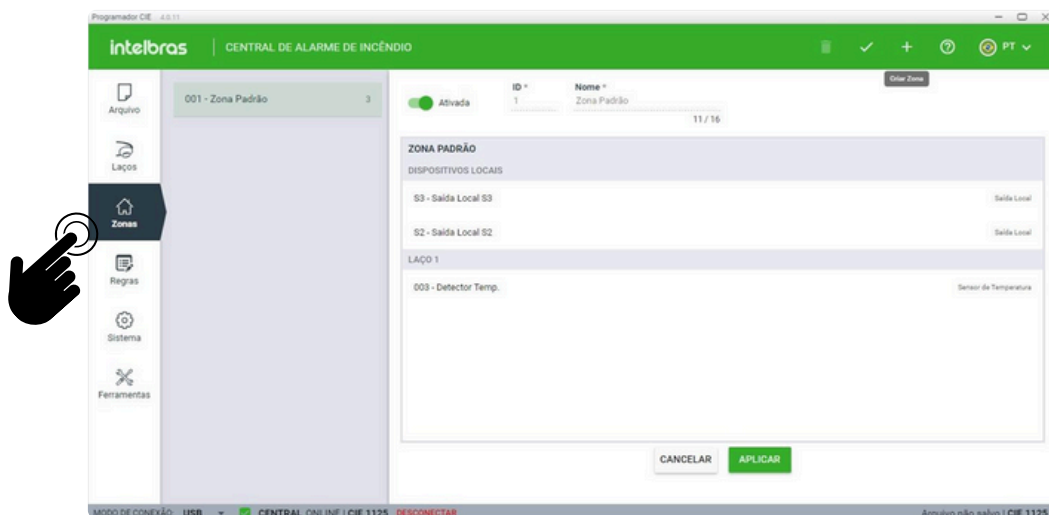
Programador CIE 4.0.11

intelbras CENTRAL DE ALARME DE INCÊNDIO

PT

Criar Zona

Arquivo

Laços

Zonas

Regras

Sistema

Ferramentas

001 - Zona Padrão 3

Ativada

ID *
1

Nome *
Zona Padrão
11 / 16

ZONA PADRÃO

DISPOSITIVOS LOCAIS

S3 - Saída Local S3 Saída Local

S2 - Saída Local S2 Saída Local

LAÇO 1

003 - Detector Temp. Sensor de Temperatura

CANCELAR APLICAR

MODO DE CONEXÃO: USB CENTRAL ONLINE | CIE 1125 DESCONECTAR

Arquivo não salvo | CIE 1125